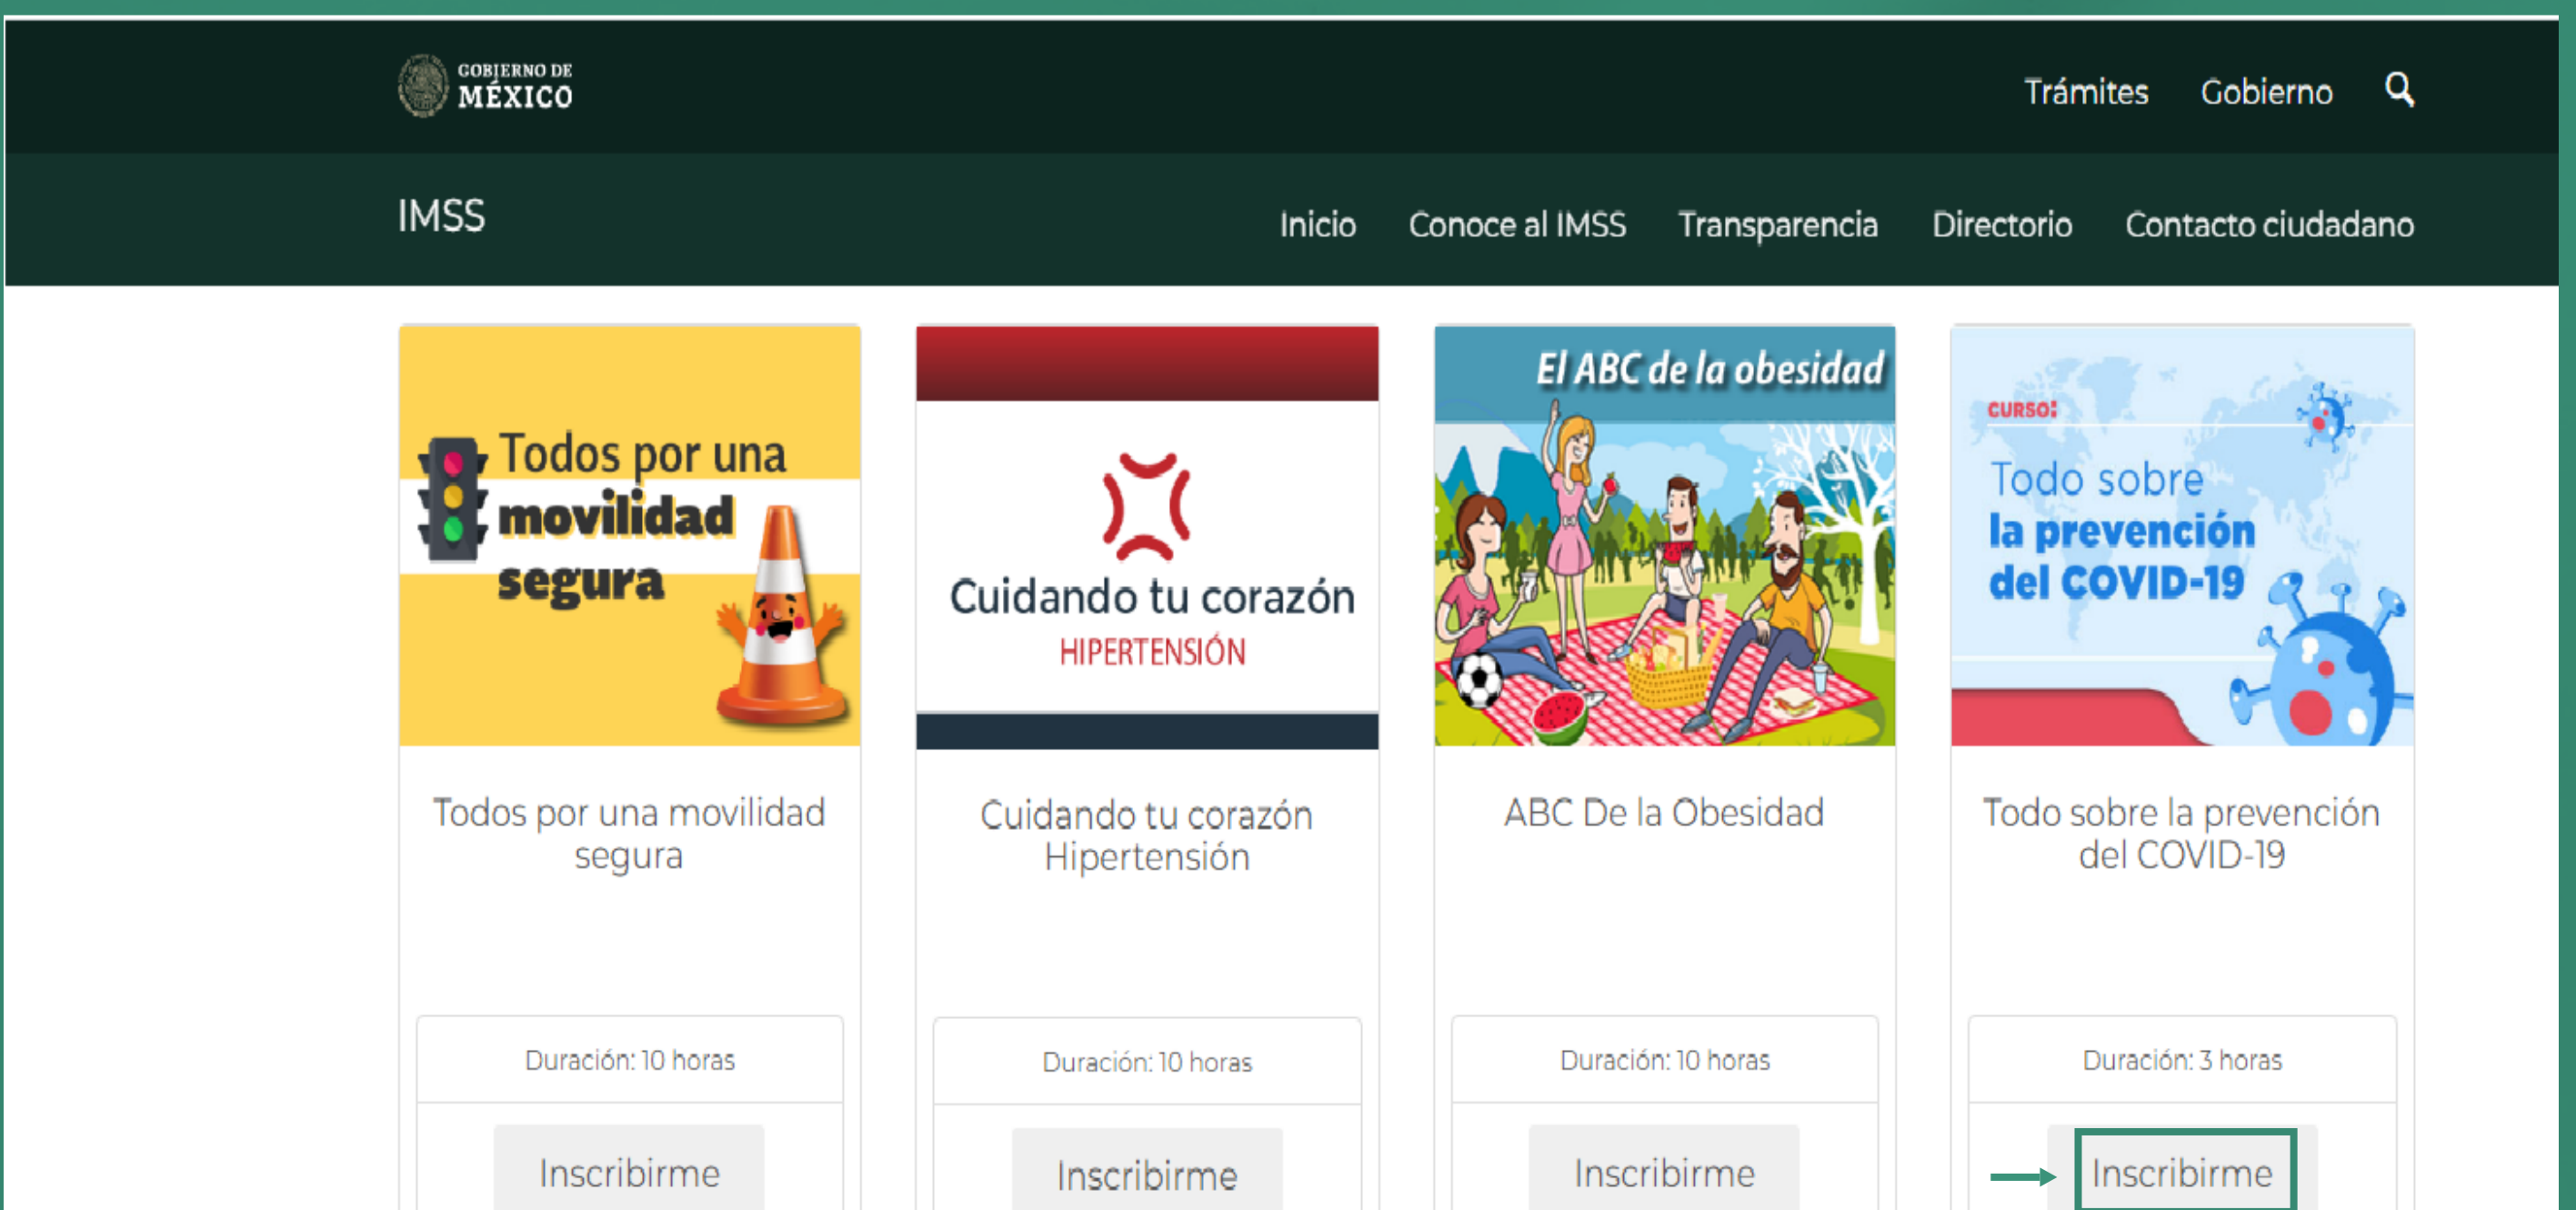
GOBIERNO DE MÉXICO

Trámites Gobierno

IMSS

Inicio Conoce al IMSS Transparencia Directorio Contacto ciudadano

Todos por una movilidad segura

Todos por una movilidad segura

Duración: 10 horas

Inscribirme

Cuidando tu corazón HIPERTENSIÓN

Cuidando tu corazón Hipertensión

Duración: 10 horas

Inscribirme

El ABC de la obesidad

ABC De la Obesidad

Duración: 10 horas

Inscribirme

CURSO: Todo sobre la prevención del COVID-19

Todo sobre la prevención del COVID-19

Duración: 3 horas

Inscribirme